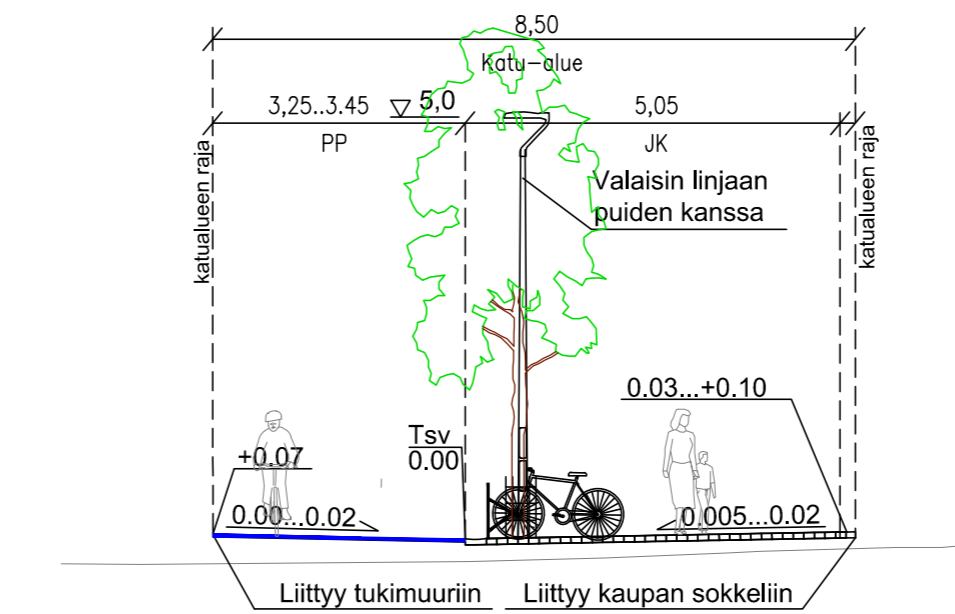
8,50

Katu-alue

3,25..3.45

5,0

5,05

PP

JK

katualueen raja

katualueen raja

Valaisin linjaan puiden kanssa

0.03...+0.10

Tsv
0.00

+0.07

0.00...0.02

0.005...0.02

Liittyy tukimuuriin

Liittyy kaupan sokkeliin